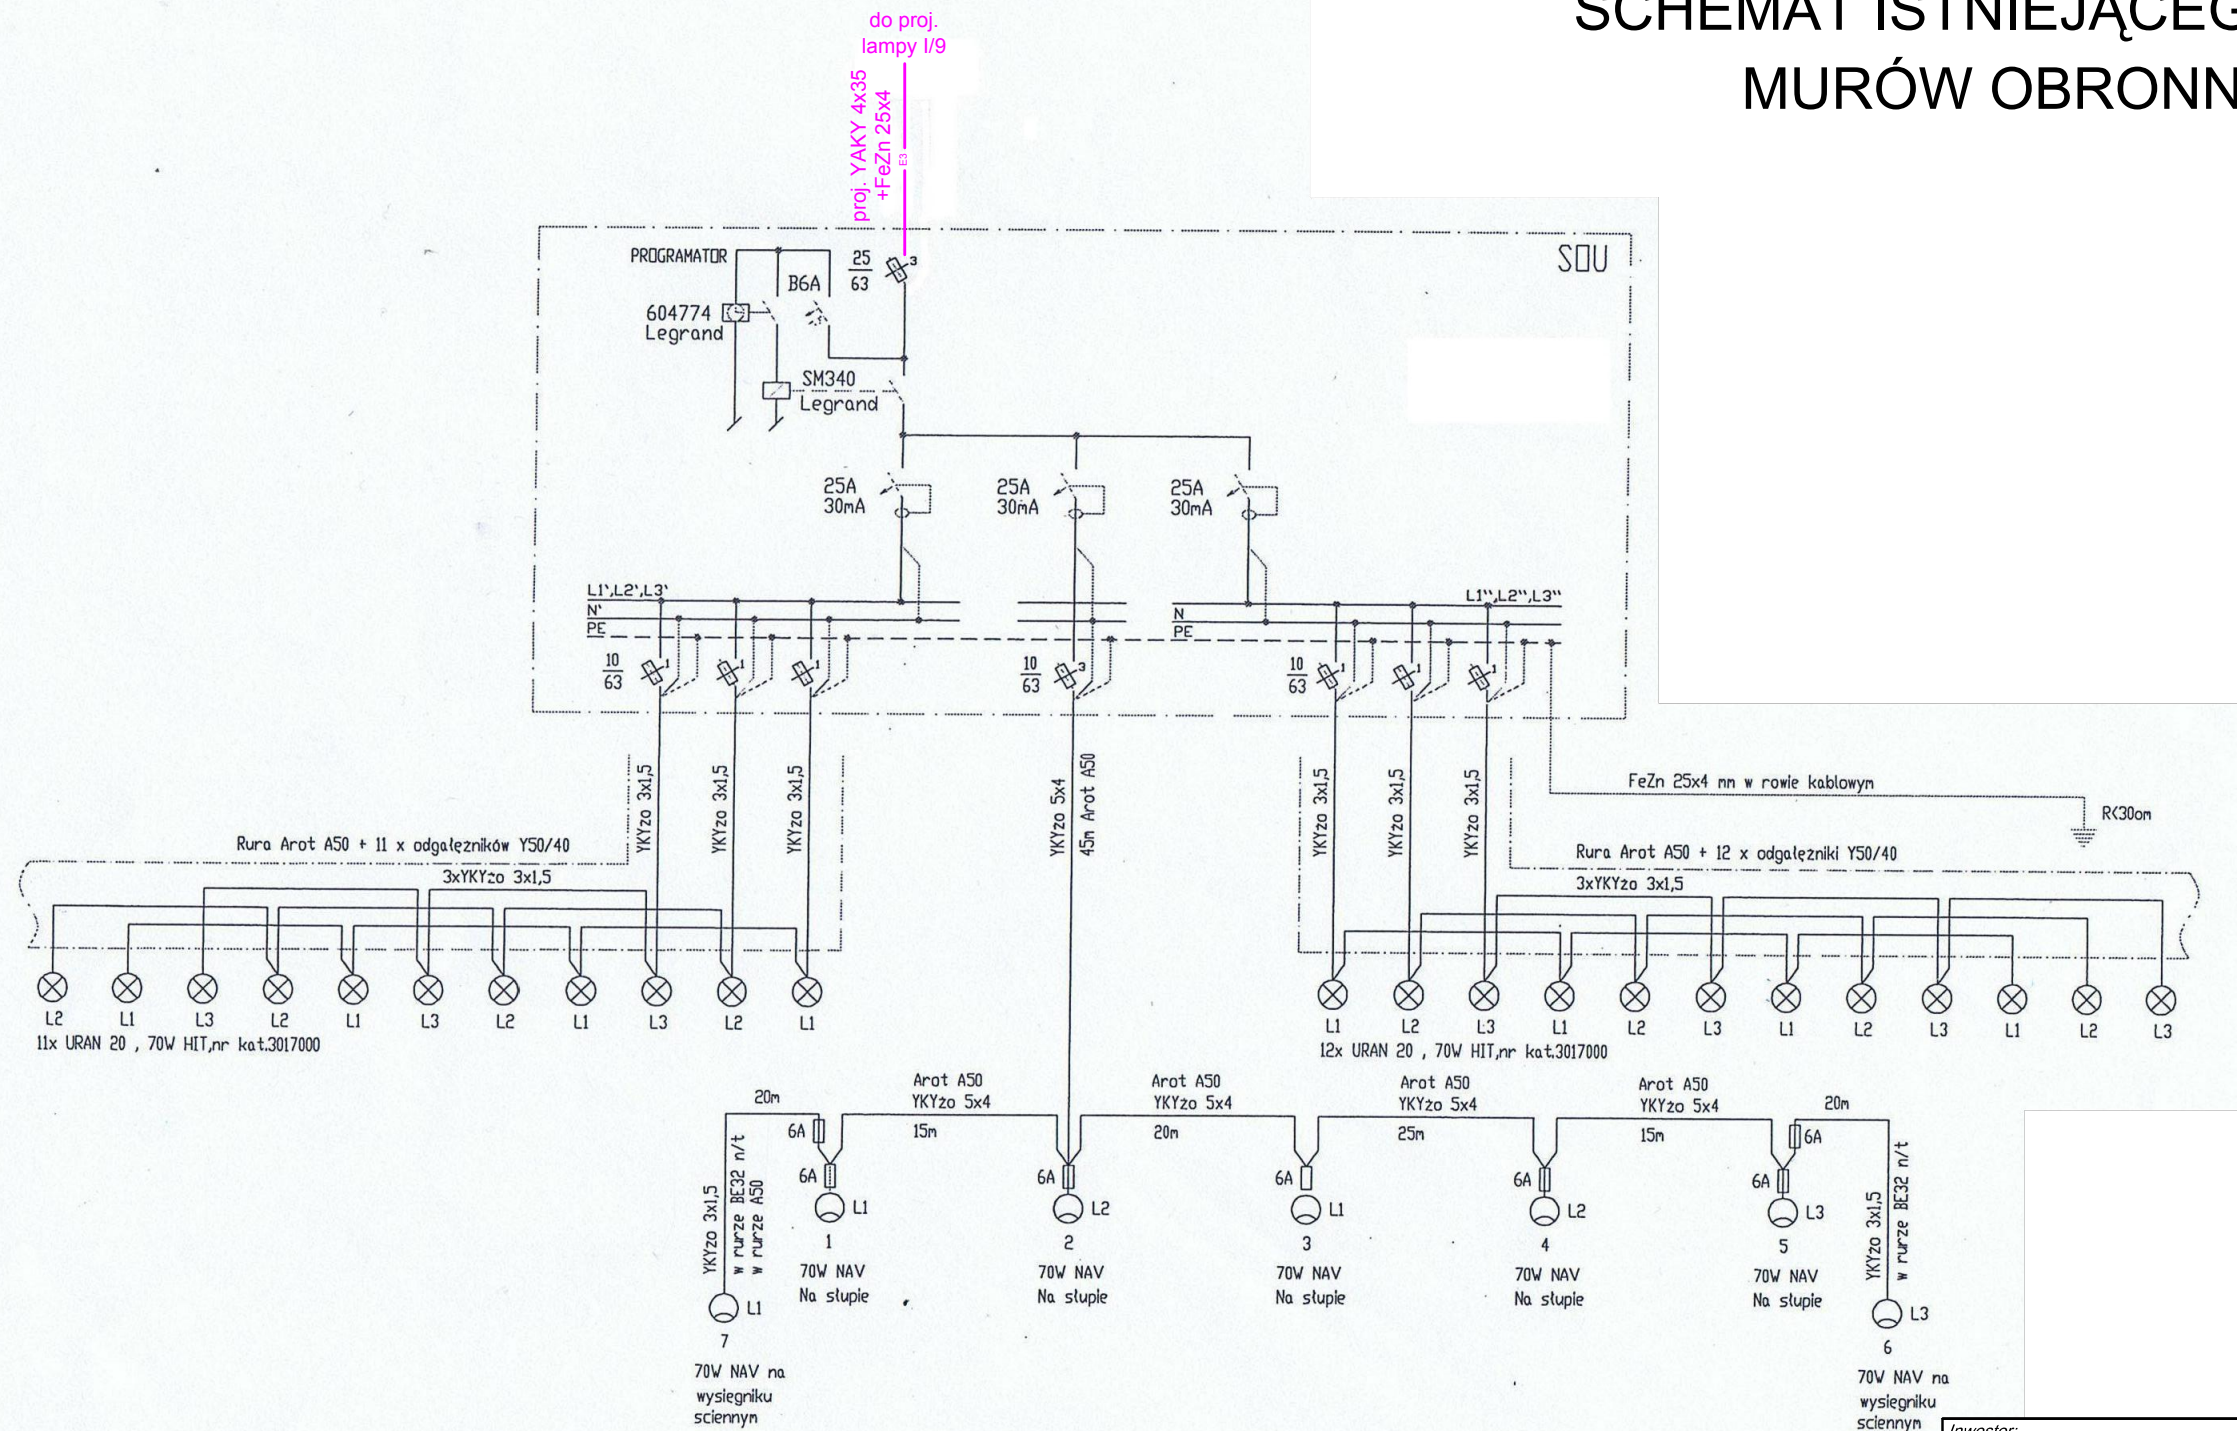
SCHEMAT ISTNIEJĄCEG
MURÓW OBRONN

do proj.
lampy I/9

proj. YAKY 4x35
+FeZn 25x4

E3

SOU

PROGRAMATOR

B6A

$\frac{25}{63}$

604774
Legrand

SM340
Legrand

25A
30mA

25A
30mA

25A
30mA

L1',L2',L3'
N'
PE

N
PE
L1'',L2'',L3''

$\frac{10}{63}$

$\frac{10}{63}$

$\frac{10}{63}$

YKYżo 3x1,5

YKYżo 3x1,5

YKYżo 3x1,5

YKYżo 5x4
45m Arot A50

YKYżo 3x1,5

YKYżo 3x1,5

YKYżo 3x1,5

FeZn 25x4 mm w rowie kablowym

R<30om

Rura Arot A50 + 11 x odgałęzników Y50/40
3xYKYżo 3x1,5

Rura Arot A50 + 12 x odgałęzniki Y50/40
3xYKYżo 3x1,5

L2 L1 L3 L2 L1 L3 L2 L1 L3 L2 L1
11x URAN 20 , 70W HIT,nr kat.3017000

L1 L2 L3 L1 L2 L3 L1 L2 L3 L1 L2 L3
12x URAN 20 , 70W HIT,nr kat.3017000

20m

Arot A50
YKYżo 5x4
15m

Arot A50
YKYżo 5x4
20m

Arot A50
YKYżo 5x4
25m

Arot A50
YKYżo 5x4
15m

20m

6A

6A

6A

6A

6A

6A

6A

YKYżo 3x1,5
w rurze BE32 n/t
w rurze A50

L1
1
70W NAV
Na słupie

L2
2
70W NAV
Na słupie

L1
3
70W NAV
Na słupie

L2
4
70W NAV
Na słupie

L3
5
70W NAV
Na słupie

YKYżo 3x1,5
w rurze BE32 n/t

L1
7
70W NAV na
wysięgniku
sciennym

L3
6
70W NAV na
wysięgniku
sciennym

Inwestor: